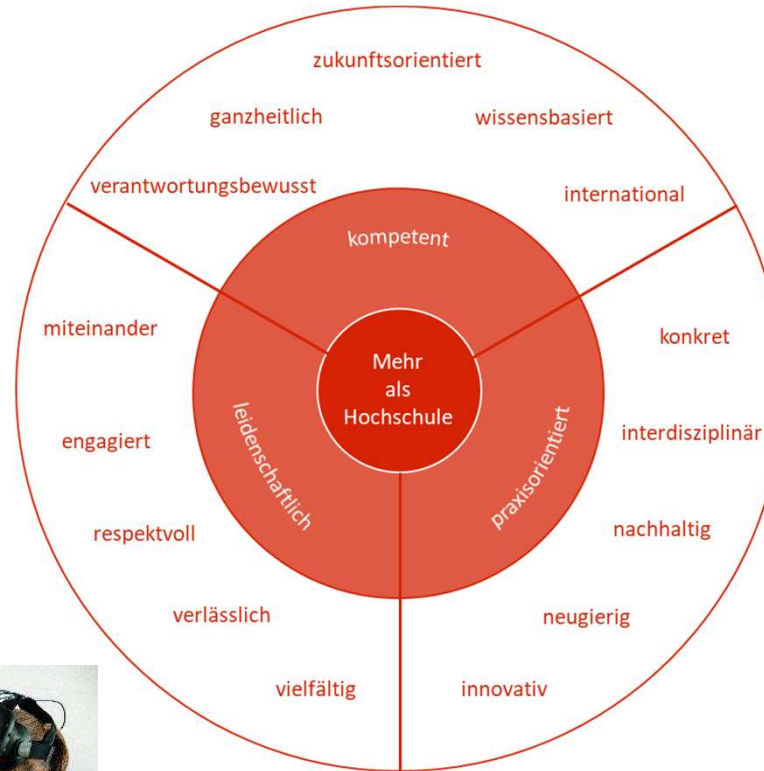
zukunftsorientiert

ganzheitlich

wissensbasiert

verantwortungsbewusst

international

kompetent

miteinander

konkret

Mehr als Hochschule

leidenschaftlich

praxisorientiert

engagiert

interdisziplinär

respektvoll

nachhaltig

verlässlich

neugierig

vielfältig

innovativ